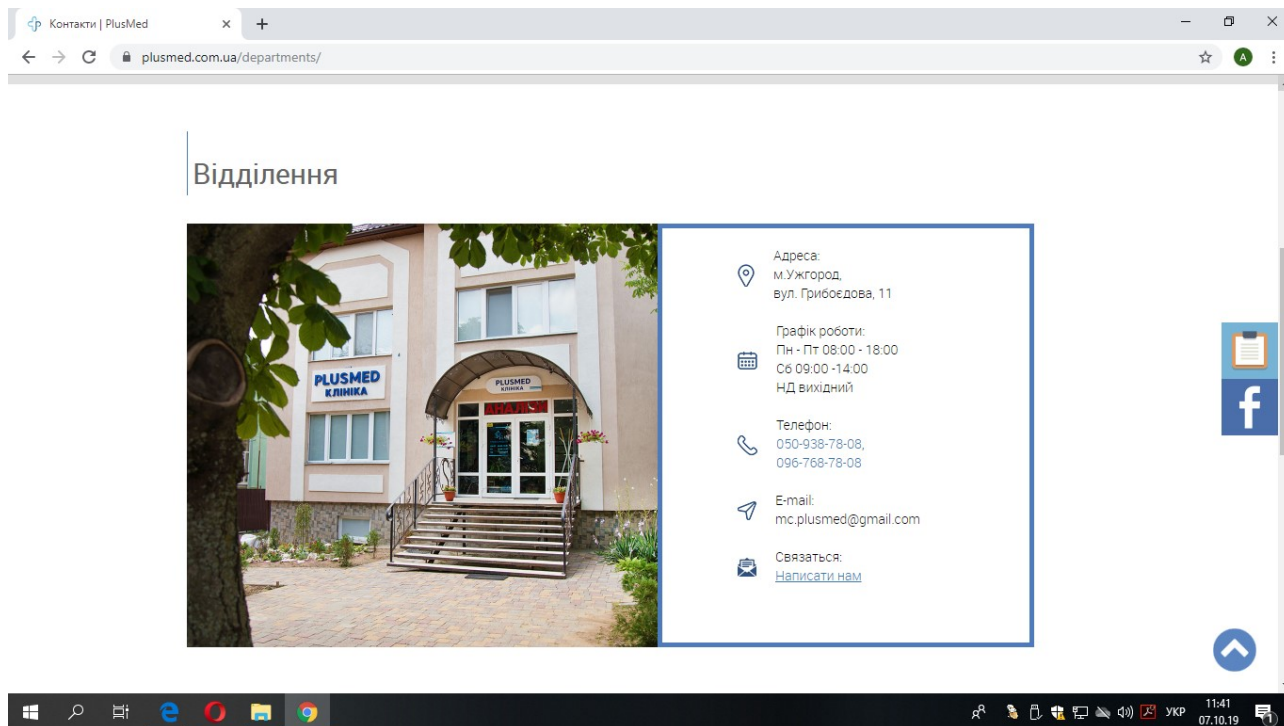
Контакти | PlusMed

plusmed.com.ua/departments/

Відділення

PLUSMED
КЛІНІКА

PLUSMED

АНАЛІЗИ

Адреса:
м.Ужгород,
вул. Грибоєдова, 11

Графік роботи:
Пн - Пт 08:00 - 18:00
Сб 09:00 -14:00
НД вихідний

Телефон:
050-938-78-08,
096-768-78-08

E-mail:
mc.plusmed@gmail.com

Связаться:
Написати нам

УКР 11:41 07.10.19